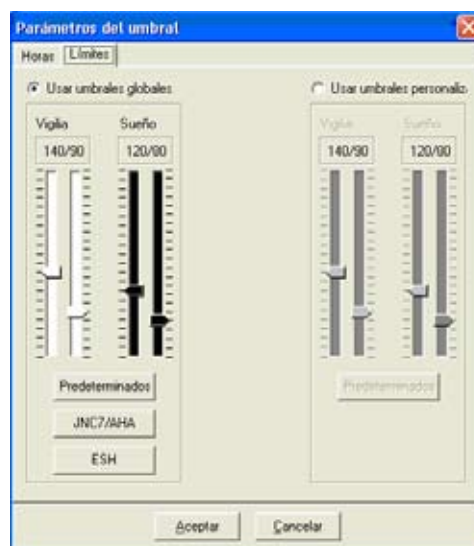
Parámetros del umbral

Horas Límites

Usar umbrales globales

Vigilia Sueño

140/90 120/80

Predeterminados

JNC7/AHA

ESH

Usar umbrales personaliz

Vigilia Sueño

140/90 120/80

Predeterminados

Aceptar Cancelar